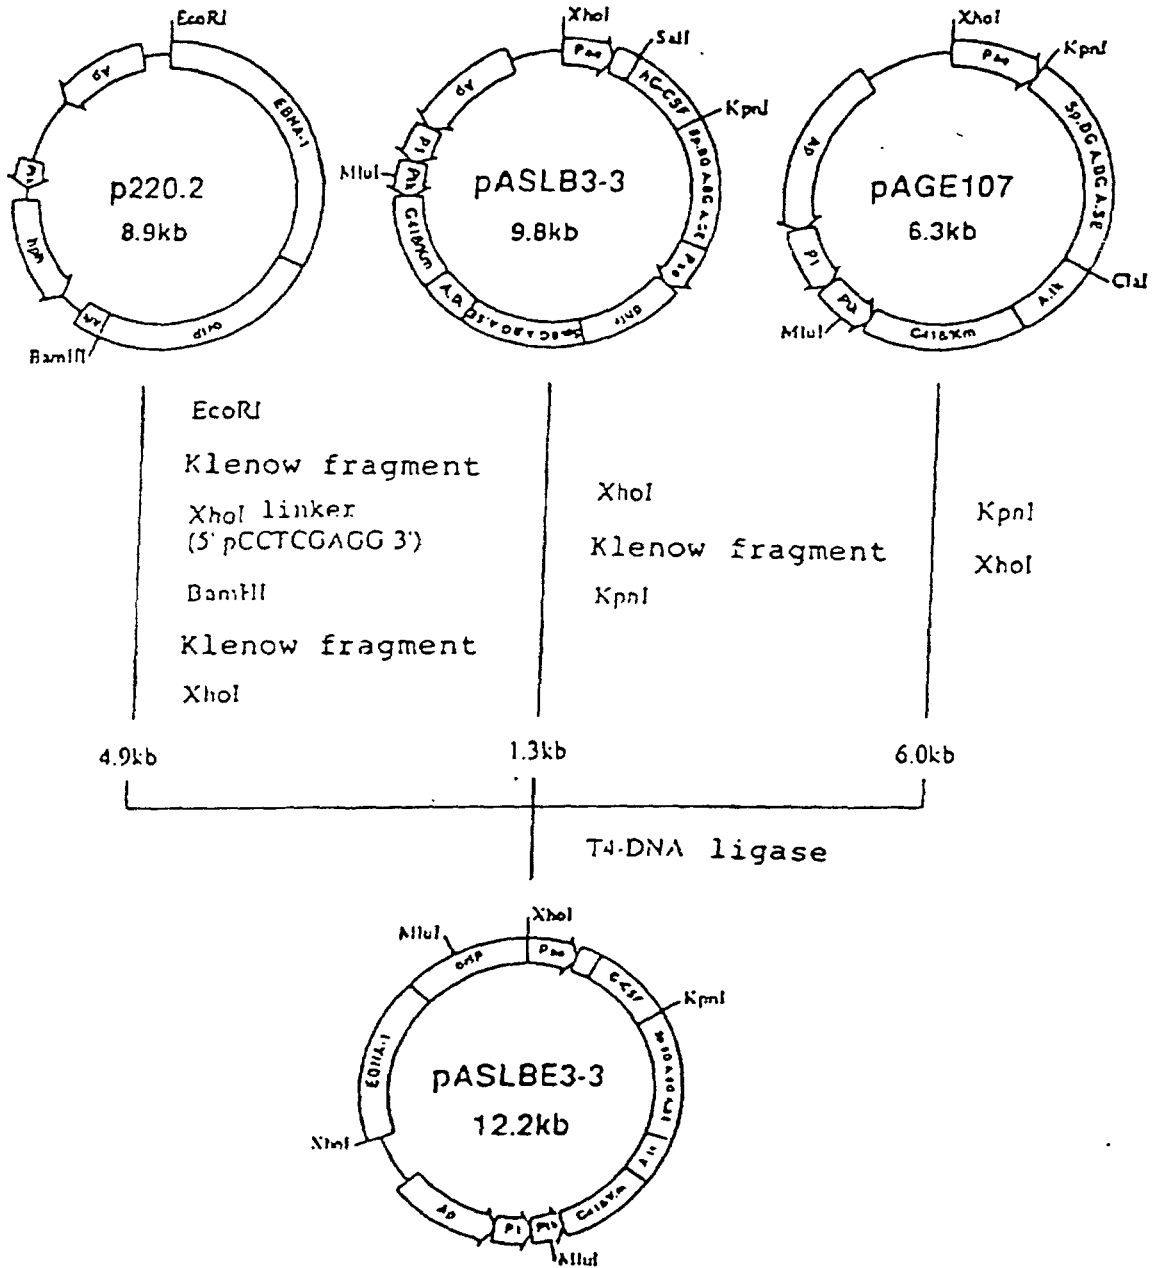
EcoRI
Ap
EBNA-1
p220.2
8.9kb
hph
oriP
BamHI

XhoI
Pse
SalI
hG-CSF
KpnI
Ap
P1
MluI
Ptk
pASLB3-3
9.8kb
G418/Km
A.ß
Pse
dhfr

XhoI
Pse
KpnI
Ap
pAGE107
6.3kb
P1
Ptk
MluI
G418/Km
A.tk
ClaI

EcoRI
Klenow fragment
XhoI linker
(5' pCCTCGAGG 3')
BamHI
Klenow fragment
XhoI

XhoI
Klenow fragment
KpnI

KpnI
XhoI

4.9kb
1.3kb
6.0kb

T4-DNA ligase

MluI
oriP
XhoI
Pse
G-CSF
KpnI
EBNA-1
pASLBE3-3
12.2kb
XhoI
Ap
P1
Ptk
G418/Km
A.tk
MluI